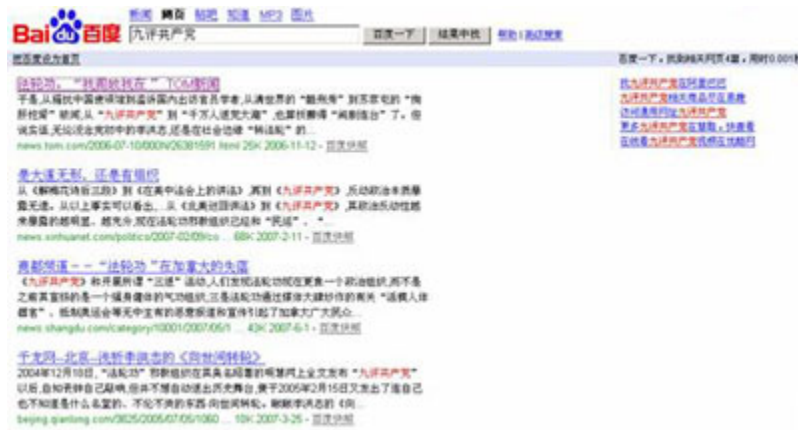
Bai du 百度

新闻 网页 贴吧 知道 MP3 图片

九评共产党

百度一下 结果中找 帮助 | 高级搜索

把百度设为首页

百度一下，找到相关网页约4篇，用时0.001秒

法轮功、"我跟砍我在" TOM新闻

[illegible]《九评共产党》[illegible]

news.tom.com/2006-07-10/000N/26381591.html 26K 2006-11-12 - 百度快照

最大邪无耻，还是有组织

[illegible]《九评共产党》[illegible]

news.xinhuanet.com/politics/2007-02/09/co... 68K 2007-2-11 - 百度快照

青都领道 - - "法轮功"在加拿大的失国

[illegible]《九评共产党》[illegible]

news.shangdu.com/category/10001/2007/05/1... 43K 2007-6-1 - 百度快照

千龙网--北京--共析李洪志的《向世间转轮》

2004年12月10日，"法轮功"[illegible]"九评共产党"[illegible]

beijing.qianlong.com/3825/2006/07/05/1060... 10K 2007-3-26 - 百度快照

批九评共产党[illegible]
九评共产党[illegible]
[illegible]九评共产党
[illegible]九评共产党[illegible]
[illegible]九评共产党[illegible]